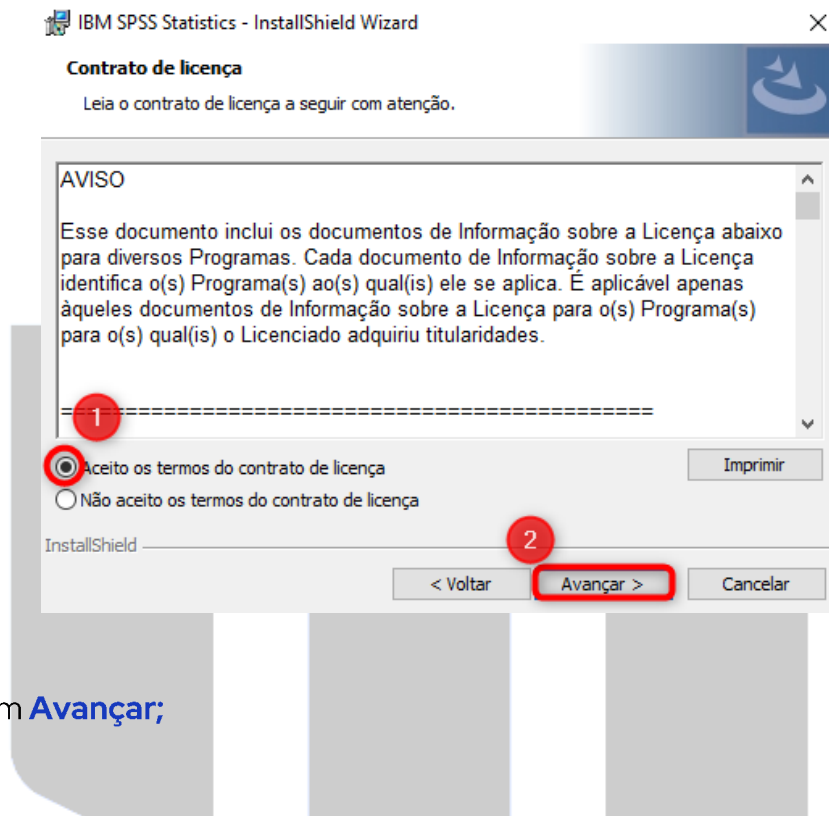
IBM SPSS Statistics - InstallShield Wizard

Contrato de licença

Leia o contrato de licença a seguir com atenção.

AVISO

Esse documento inclui os documentos de Informação sobre a Licença abaixo para diversos Programas. Cada documento de Informação sobre a Licença identifica o(s) Programa(s) ao(s) qual(is) ele se aplica. É aplicável apenas àqueles documentos de Informação sobre a Licença para o(s) Programa(s) para o(s) qual(is) o Licenciado adquiriu titularidades.

==============================================

1

Aceito os termos do contrato de licença

Imprimir

Não aceito os termos do contrato de licença

InstallShield

2

< Voltar

Avançar >

Cancelar

m Avançar;